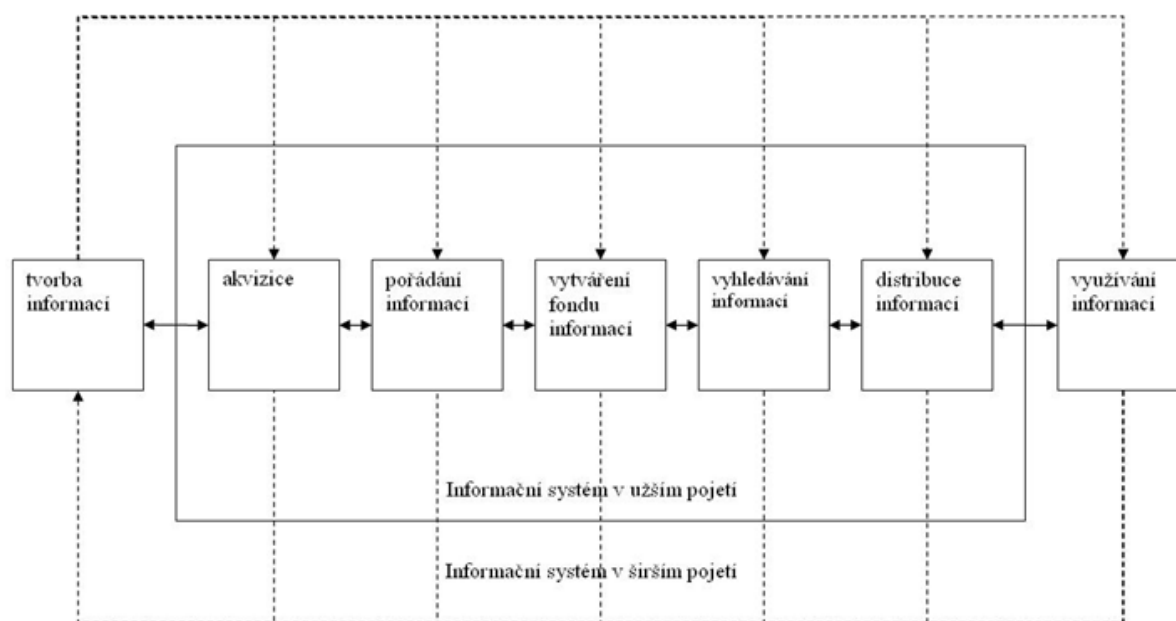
tvorba informací

akvizice

pořádání informací

vytváření fondu informací

vyhledávání informací

distribuce informací

využívání informací

Informační systém v užším pojetí

Informační systém v širším pojetí